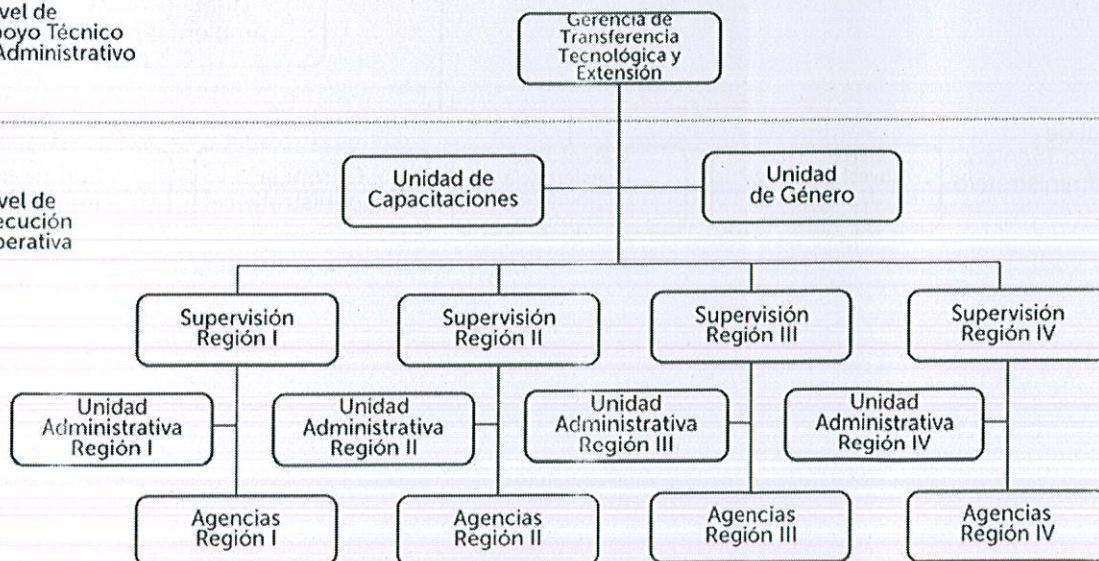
vel de
poyo Técnico
Administrativo

Gerencia de Transferencia Tecnológica y Extensión

vel de
ecución
perativa

Unidad de Capacitaciones

Unidad de Género

Supervisión Región I

Supervisión Región II

Supervisión Región III

Supervisión Región IV

Unidad Administrativa Región I

Unidad Administrativa Región II

Unidad Administrativa Región III

Unidad Administrativa Región IV

Agencias Región I

Agencias Región II

Agencias Región III

Agencias Región IV